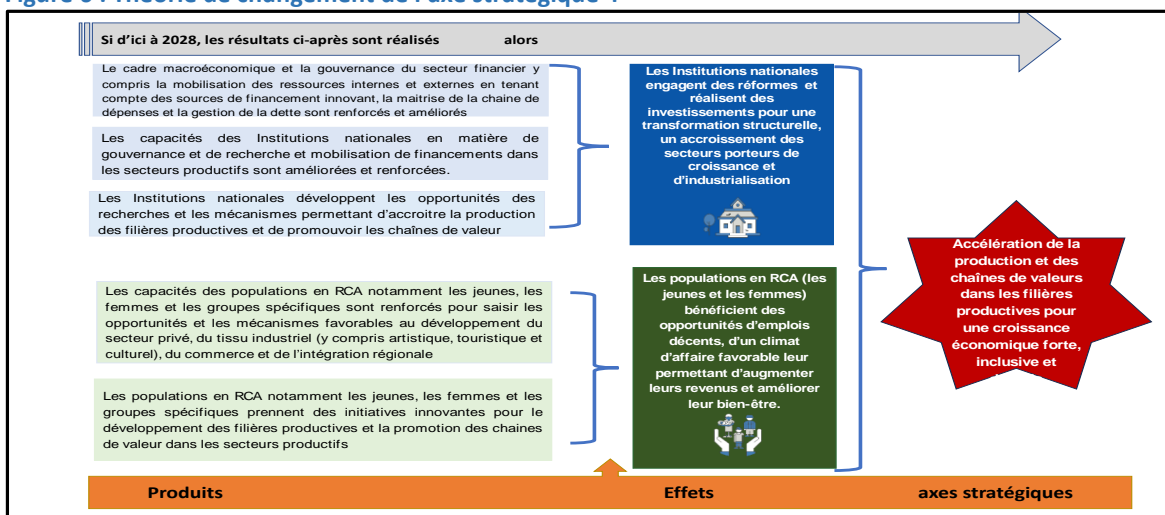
Figure 6 : Théorie de changement de l'axe stratégique 1

Si d'ici à 2028, les résultats ci-après sont réalisés alors

Le cadre macroéconomique et la gouvernance du secteur financier y compris la mobilisation des ressources internes et externes en tenant compte des sources de financement innovant, la maitrise de la chaine de dépenses et la gestion de la dette sont renforcés et améliorés

Les capacités des Institutions nationales en matière de gouvernance et de recherche et mobilisation de financements dans les secteurs productifs sont améliorées et renforcées.

Les Institutions nationales développent les opportunités des recherches et les mécanismes permettant d'accroitre la production des filières productives et de promouvoir les chaînes de valeur

Les Institutions nationales engagent des réformes et réalisent des investissements pour une transformation structurelle, un accroissement des secteurs porteurs de croissance et d'industrialisation

Les capacités des populations en RCA notamment les jeunes, les femmes et les groupes spécifiques sont renforcés pour saisir les opportunités et les mécanismes favorables au développement du secteur privé, du tissu industriel (y compris artistique, touristique et culturel), du commerce et de l'intégration régionale

Les populations en RCA notamment les jeunes, les femmes et les groupes spécifiques prennent des initiatives innovantes pour le développement des filières productives et la promotion des chaines de valeur dans les secteurs productifs

Les populations en RCA (les jeunes et les femmes) bénéficient des opportunités d'emplois décents, d'un climat d'affaire favorable leur permettant d'augmenter leurs revenus et améliorer leur bien-être.

Accélération de la production et des chaînes de valeurs dans les filières productives pour une croissance économique forte, inclusive et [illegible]

Produits Effets axes stratégiques